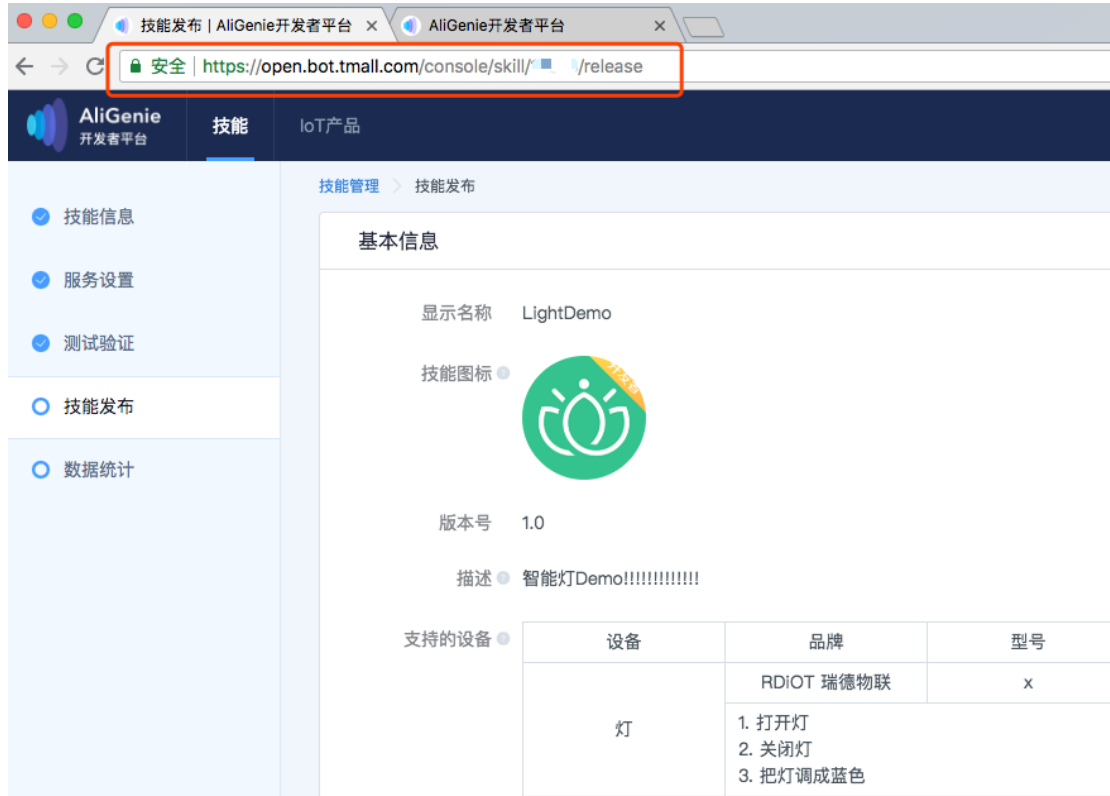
技能发布 | AliGenie开发者平台 ×
AliGenie开发者平台 ×

安全 | https://open.bot.tmall.com/console/skill/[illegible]/release

AliGenie
开发者平台
技能
IoT产品

技能信息
服务设置
测试验证
技能发布
数据统计

技能管理 > 技能发布

基本信息

显示名称 LightDemo

技能图标

开发者

版本号 1.0

描述 智能灯Demo!!!!!!!!!!!!!

支持的设备

| 设备 | 品牌 | 型号 |
|---|---|---|
| 灯 | RDiOT 瑞德物联 | x |
| | 1. 打开灯 2. 关闭灯 3. 把灯调成蓝色 | |